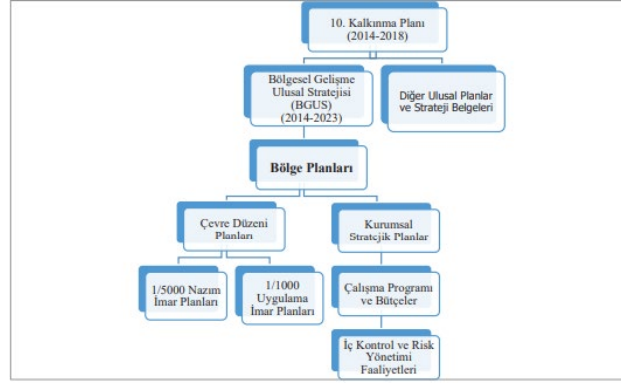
10. Kalkınma Planı (2014-2018)

Bölgesel Gelişme Ulusal Stratejisi (BGUS) (2014-2023)

Diğer Ulusal Planlar ve Strateji Belgeleri

Bölge Planları

Çevre Düzeni Planları

Kurumsal Stratejik Planlar

1/5000 Nazım İmar Planları

1/1000 Uygulama İmar Planları

Çalışma Programı ve Bütçeler

İç Kontrol ve Risk Yönetimi Faaliyetleri